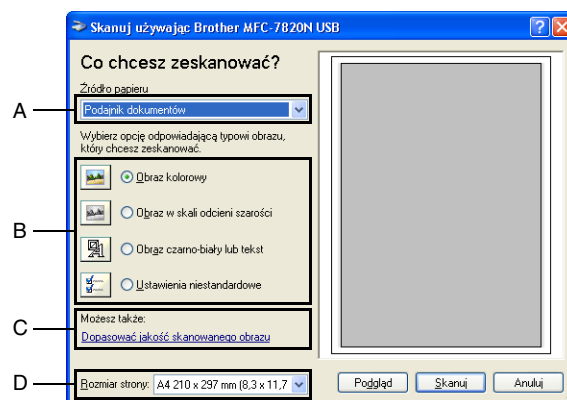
Skanuj używając Brother MFC-7820N USB

Co chcesz zeskanować?

Źródło papieru

Podajnik dokumentów

Wybierz opcję odpowiadającą typowi obrazu, który chcesz zeskanować.

Obraz kolorowy

Obraz w skali odcieni szarości

Obraz czarno-biały lub tekst

Ustawienia niestandardowe

Możesz także:

Dopasować jakość skanowanego obrazu

Rozmiar strony: A4 210 x 297 mm (8,3 x 11,7

Podgląd

Skanuj

Anuluj

A

B

C

D